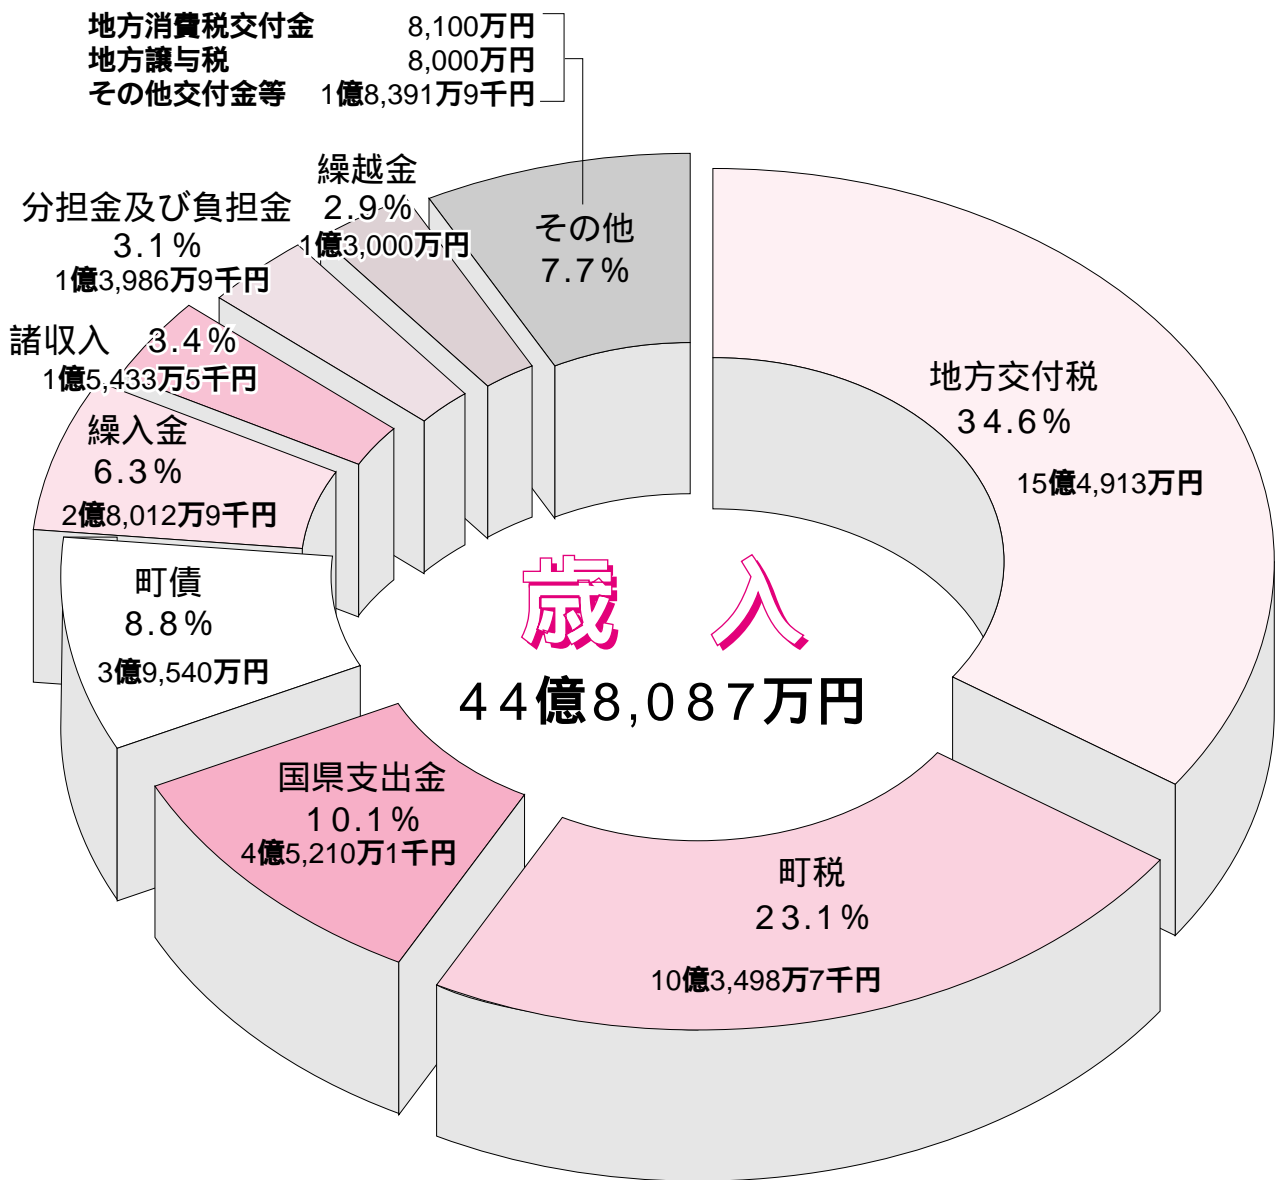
地方消費税交付金 8,100万円
地方譲与税 8,000万円
その他交付金等 1億8,391万9千円

繰越金 2.9％
1億3,000万円

その他 7.7％

分担金及び負担金 3.1％
1億3,986万9千円

諸収入 3.4％
1億5,433万5千円

繰入金 6.3％
2億8,012万9千円

地方交付税 34.6％
15億4,913万円

歳 入
44億8,087万円

町債 8.8％
3億9,540万円

国県支出金 10.1％
4億5,210万1千円

町税 23.1％
10億3,498万7千円